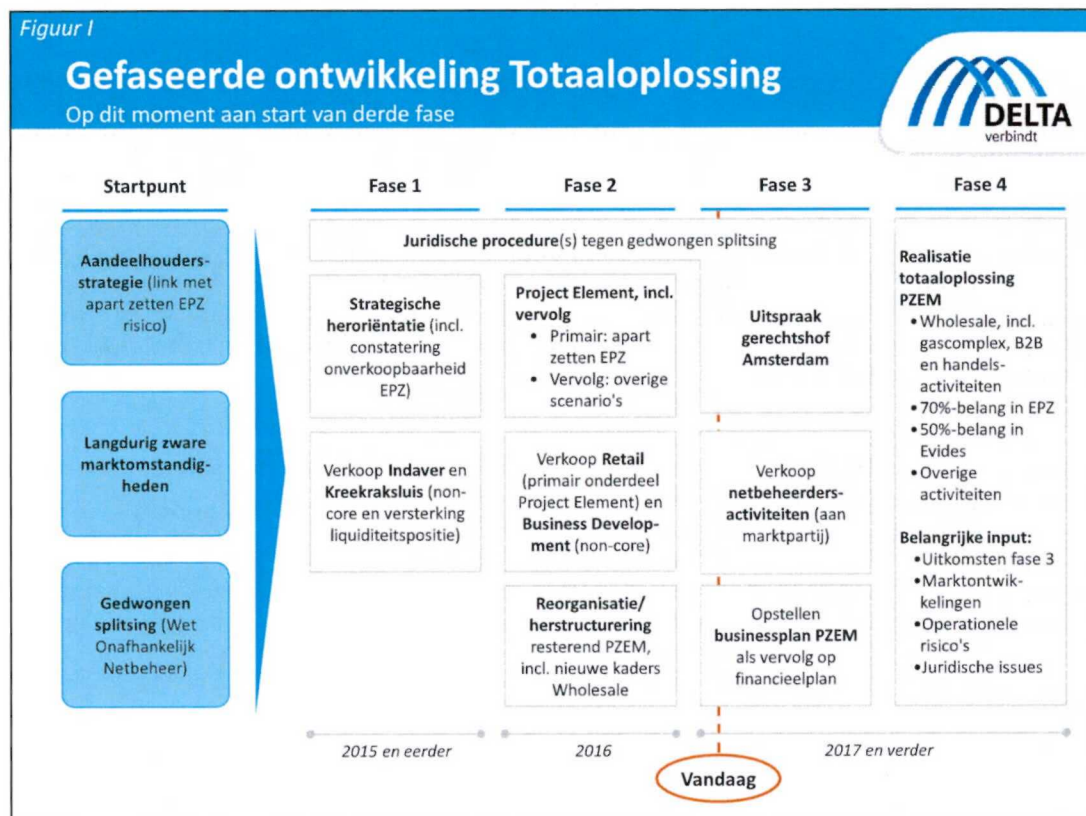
Figuur I

Gefaseerde ontwikkeling Totaaloplossing

Op dit moment aan start van derde fase

DELTA verbindt

| Startpunt | Fase 1 | Fase 2 | Fase 3 | Fase 4 |
|---|---|---|---|---|
| **Aandeelhoudersstrategie** (link met apart zetten EPZ risico) | **Juridische procedure**(s) tegen gedwongen splitsing | | | **Realisatie totaaloplossing PZEM** • Wholesale, incl. gascomplex, B2B en handelsactiviteiten • 70%-belang in EPZ • 50%-belang in Evides • Overige activiteiten |
| | **Strategische heroriëntatie** (incl. constatering onverkoopbaarheid EPZ) | **Project Element, incl. vervolg** • Primair: apart zetten EPZ • Vervolg: overige scenario's | **Uitspraak gerechtshof Amsterdam** | |
| **Langdurig zware marktomstandigheden** | Verkoop **Indaver** en **Kreekraksluis** (non-core en versterking liquiditeitspositie) | Verkoop **Retail** (primair onderdeel Project Element) en **Business Development** (non-core) | Verkoop **netbeheerdersactiviteiten** (aan marktpartij) | **Belangrijke input:** • Uitkomsten fase 3 • Marktontwikkelingen • Operationele risico's • Juridische issues |
| **Gedwongen splitsing** (Wet Onafhankelijk Netbeheer) | | **Reorganisatie/ herstructurering** resterend PZEM, incl. nieuwe kaders Wholesale | Opstellen **businessplan PZEM** als vervolg op financieelplan | |

2015 en eerder | 2016 | 2017 en verder

Vandaag